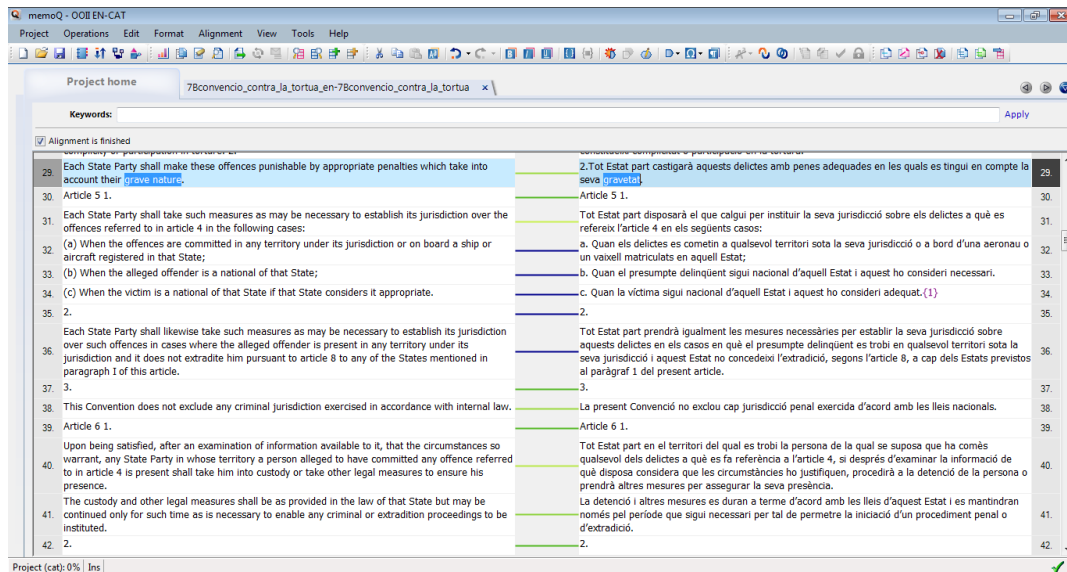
memoQ - OOII EN-CAT

Project Operations Edit Format Alignment View Tools Help

Project home | 7Bconvencio_contra_la_tortua_en-7Bconvencio_contra_la_tortua ×

Keywords: Apply

Alignment is finished

| | | | |
|---|---|---|---|
| 29. | Each State Party shall make these offences punishable by appropriate penalties which take into account their grave nature. | 2.Tot Estat part castigarà aquests delictes amb penes adequades en les quals es tingui en compte la seva gravetat. | 29. |
| 30. | Article 5 1. | Article 5 1. | 30. |
| 31. | Each State Party shall take such measures as may be necessary to establish its jurisdiction over the offences referred to in article 4 in the following cases: | Tot Estat part disposarà el que calgui per instituir la seva jurisdicció sobre els delictes a què es refereix l'article 4 en els següents casos: | 31. |
| 32. | (a) When the offences are committed in any territory under its jurisdiction or on board a ship or aircraft registered in that State; | a. Quan els delictes es cometin a qualsevol territori sota la seva jurisdicció o a bord d'una aeronau o un vaixell matriculats en aquell Estat; | 32. |
| 33. | (b) When the alleged offender is a national of that State; | b. Quan el presumpte delinqüent sigui nacional d'aquell Estat i aquest ho consideri necessari. | 33. |
| 34. | (c) When the victim is a national of that State if that State considers it appropriate. | c. Quan la víctima sigui nacional d'aquell Estat i aquest ho consideri adequat.{1} | 34. |
| 35. | 2. | 2. | 35. |
| 36. | Each State Party shall likewise take such measures as may be necessary to establish its jurisdiction over such offences in cases where the alleged offender is present in any territory under its jurisdiction and it does not extradite him pursuant to article 8 to any of the States mentioned in paragraph I of this article. | Tot Estat part prendrà igualment les mesures necessàries per establir la seva jurisdicció sobre aquests delictes en els casos en què el presumpte delinqüent es trobi en qualsevol territori sota la seva jurisdicció i aquest Estat no concedeixi l'extradició, segons l'article 8, a cap dels Estats previstos al paràgraf 1 del present article. | 36. |
| 37. | 3. | 3. | 37. |
| 38. | This Convention does not exclude any criminal jurisdiction exercised in accordance with internal law. | La present Convenció no exclou cap jurisdicció penal exercida d'acord amb les lleis nacionals. | 38. |
| 39. | Article 6 1. | Article 6 1. | 39. |
| 40. | Upon being satisfied, after an examination of information available to it, that the circumstances so warrant, any State Party in whose territory a person alleged to have committed any offence referred to in article 4 is present shall take him into custody or take other legal measures to ensure his presence. | Tot Estat part en el territori del qual es trobi la persona de la qual se suposa que ha comès qualsevol dels delictes a què es fa referència a l'article 4, si després d'examinar la informació de què disposa considera que les circumstàncies ho justifiquen, procedirà a la detenció de la persona o prendrà altres mesures per assegurar la seva presència. | 40. |
| 41. | The custody and other legal measures shall be as provided in the law of that State but may be continued only for such time as is necessary to enable any criminal or extradition proceedings to be instituted. | La detenció i altres mesures es duran a terme d'acord amb les lleis d'aquest Estat i es mantindran només pel període que sigui necessari per tal de permetre la iniciació d'un procediment penal o d'extradició. | 41. |
| 42. | 2. | 2. | 42. |

Project (cat): 0% | Ins